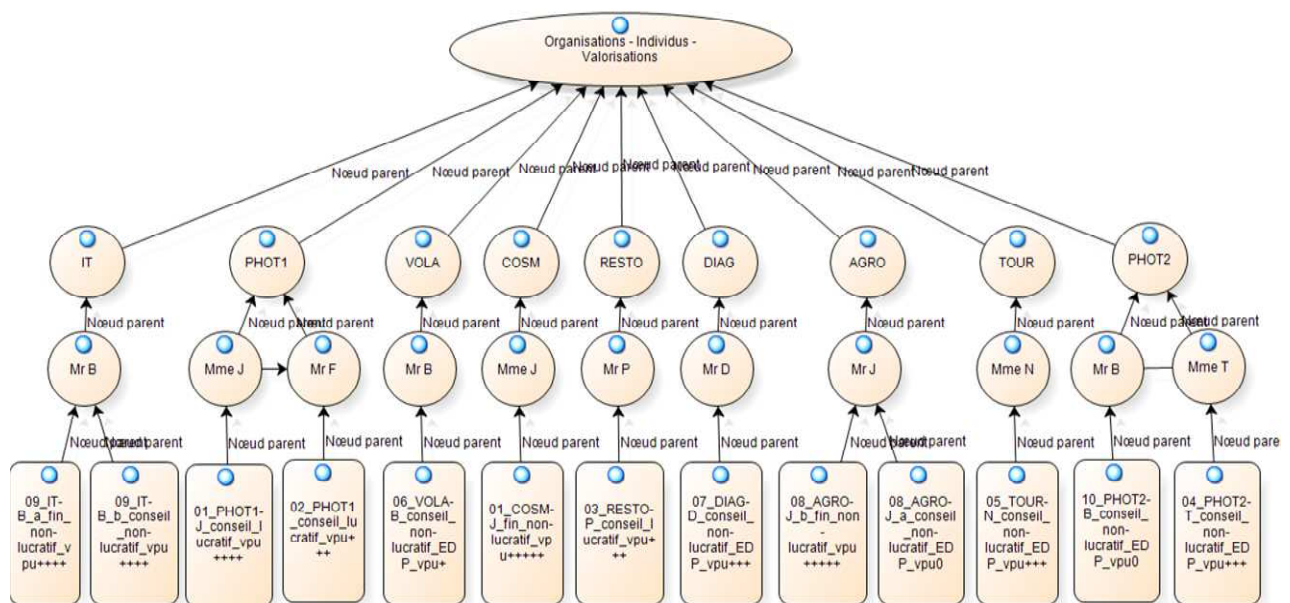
Organisations - Individus - Valorisations

Nœud parent
Nœud parent
Nœud parent
Nœud parent
Nœud parent
Nœud parent
Nœud parent
Nœud parent
Nœud parent

IT
PHOT1
VOLA
COSM
RESTO
DIAG
AGRO
TOUR
PHOT2

Nœud parent
Nœud parent
Nœud parent
Nœud parent
Nœud parent
Nœud parent
Nœud parent
Nœud parent
Nœud parent
Nœud parent
Nœud parent

Mr B
Mme J
Mr F
Mr B
Mme J
Mr P
Mr D
Mr J
Mme N
Mr B
Mme T

Nœud parent
Nœud parent
Nœud parent
Nœud parent
Nœud parent
Nœud parent
Nœud parent
Nœud parent
Nœud parent
Nœud parent
Nœud parent
Nœud parent
Nœud parent
Nœud pare

09_IT-B_a_fin_non-lucratif_vpu++++
09_IT-B_b_conseil_non-lucratif_vpu++++
01_PHOT1-J_conseil_lucratif_vpu++++
02_PHOT1_conseil_lucratif_vpu+++
06_VOLA-B_conseil_non-lucratif_EDP_vpu+
01_COSM-J_fin_non-lucratif_vpu+++++
03_RESTO-P_conseil_lucratif_vpu+++
07_DIAG-D_conseil_non-lucratif_EDP_vpu+++
08_AGRO-J_b_fin_non-lucratif_vpu+++++
08_AGRO-J_a_conseil_non-lucratif_EDP_vpu0
05_TOUR-N_conseil_non-lucratif_EDP_vpu+++
10_PHOT2-B_conseil_non-lucratif_EDP_vpu0
04_PHOT2-T_conseil_non-lucratif_EDP_vpu+++